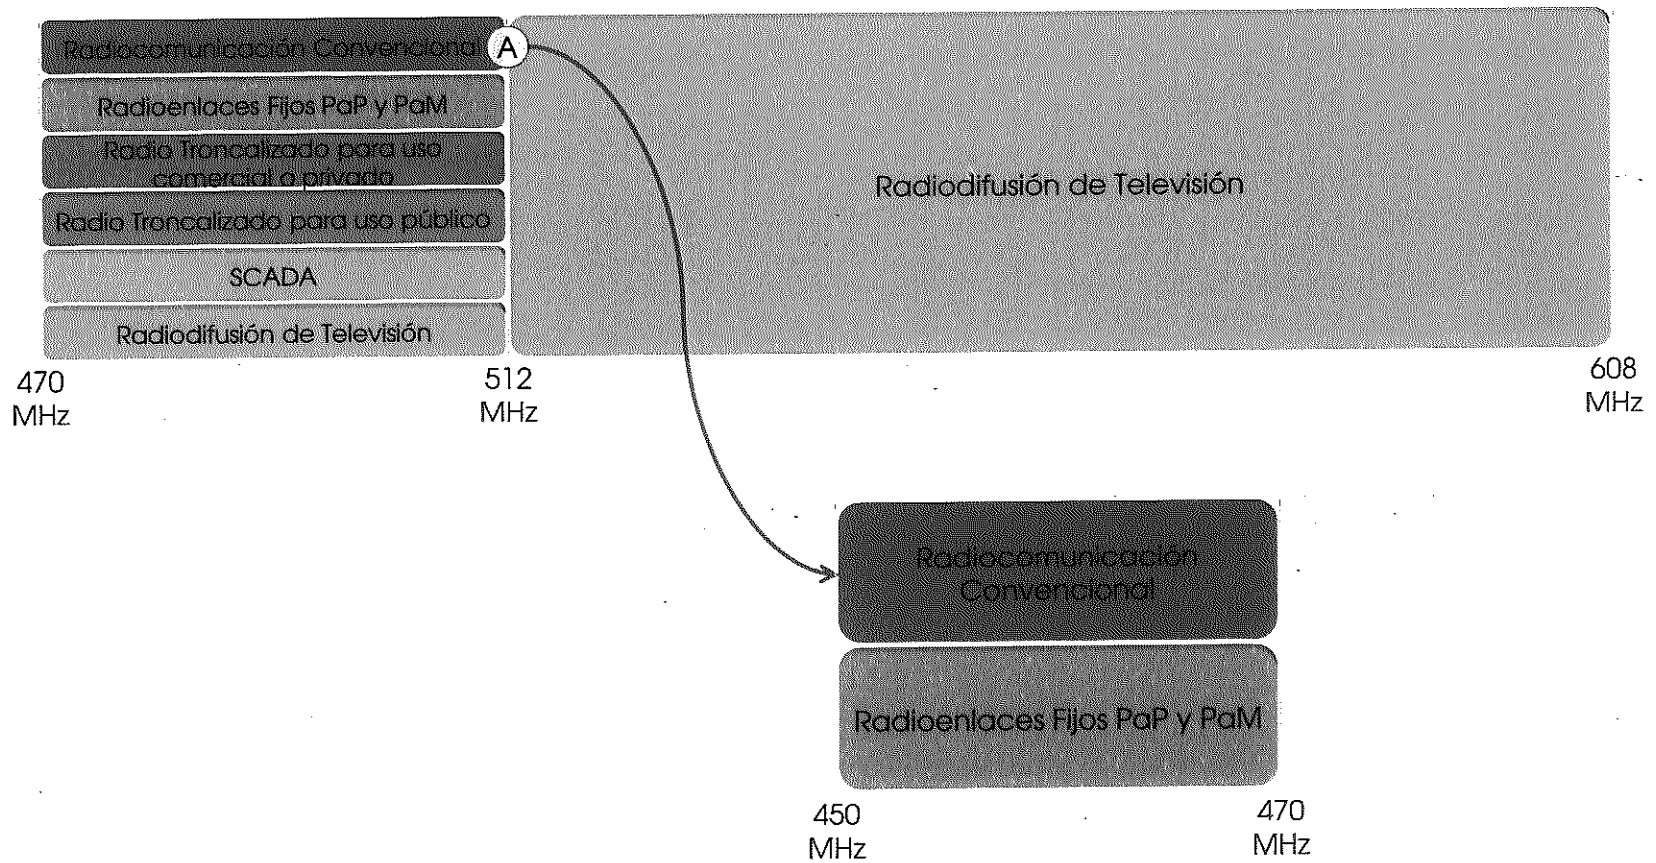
Radiocomunicación Convenciona A

Radioenlaces Fijos PaP y PaM

Radio Troncalizado para uso comercial o privado

Radio Troncalizado para uso público

SCADA

Radiodifusión de Televisión

Radiodifusión de Televisión

470 MHz

512 MHz

608 MHz

Radiocomunicación Convencional

Radioenlaces Fijos PaP y PaM

450 MHz

470 MHz